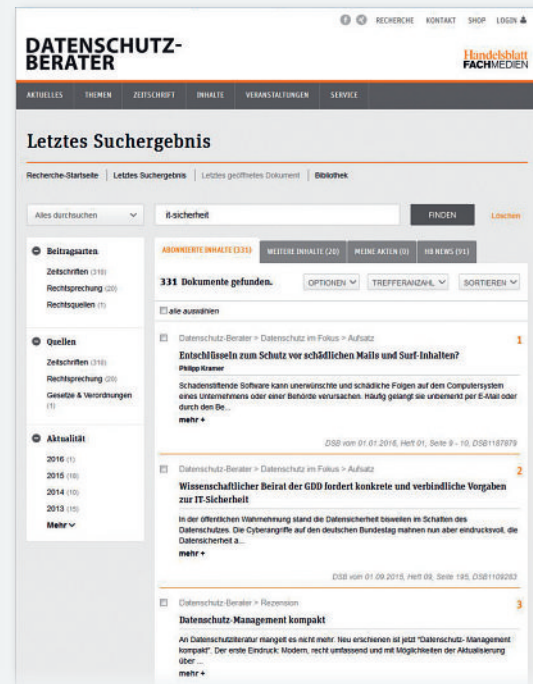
RECHERCHE KONTAKT SHOP LOGIN

DATENSCHUTZ-BERATER

Handelsblatt FACHMEDIEN

AKTUELLES THEMEN ZEITSCHRIFT INHALTE VERANSTALTUNGEN SERVICE

Letztes Suchergebnis

Recherche-Startseite | Letztes Suchergebnis | Letztes geöffnetes Dokument | Bibliothek

Alles durchsuchen

it-sicherheit

FINDEN

Löschen

Beitragsarten

Zeitschriften (310)

Rechtsprechung (20)

Rechtsquellen (1)

Quellen

Zeitschriften (310)

Rechtsprechung (20)

Gesetze & Verordnungen (1)

Aktualität

2016 (1)

2015 (10)

2014 (10)

2013 (15)

Mehr

ABONNIERTE INHALTE (331) WEITERE INHALTE (20) MEINE AKTEN (0) HB NEWS (91)

331 Dokumente gefunden.

OPTIONEN TREFFERANZAHL SORTIEREN

alle auswählen

Datenschutz-Berater > Datenschutz im Fokus > Aufsatz

1

Entschlüsseln zum Schutz vor schädlichen Mails und Surf-Inhalten?

Philipp Kramer

Schadenstiftende Software kann unerwünschte und schädliche Folgen auf dem Computersystem eines Unternehmens oder einer Behörde verursachen. Häufig gelangt sie unbemerkt per E-Mail oder durch den Be...

mehr +

DSB vom 01.01.2016, Heft 01, Seite 9 - 10, DSB1187879

Datenschutz-Berater > Datenschutz im Fokus > Aufsatz

2

Wissenschaftlicher Beirat der GDD fordert konkrete und verbindliche Vorgaben zur IT-Sicherheit

In der öffentlichen Wahrnehmung stand die Datensicherheit bisweilen im Schatten des Datenschutzes. Die Cyberangriffe auf den deutschen Bundestag mahnen nun aber eindrucksvoll, die Datensicherheit a...

mehr +

DSB vom 01.09.2015, Heft 09, Seite 195, DSB1109263

Datenschutz-Berater > Rezension

3

Datenschutz-Management kompakt

An Datenschutzliteratur mangelt es nicht mehr. Neu erschienen ist jetzt "Datenschutz- Management kompakt". Der erste Eindruck: Modern, recht umfassend und mit Möglichkeiten der Aktualisierung über ...

mehr +